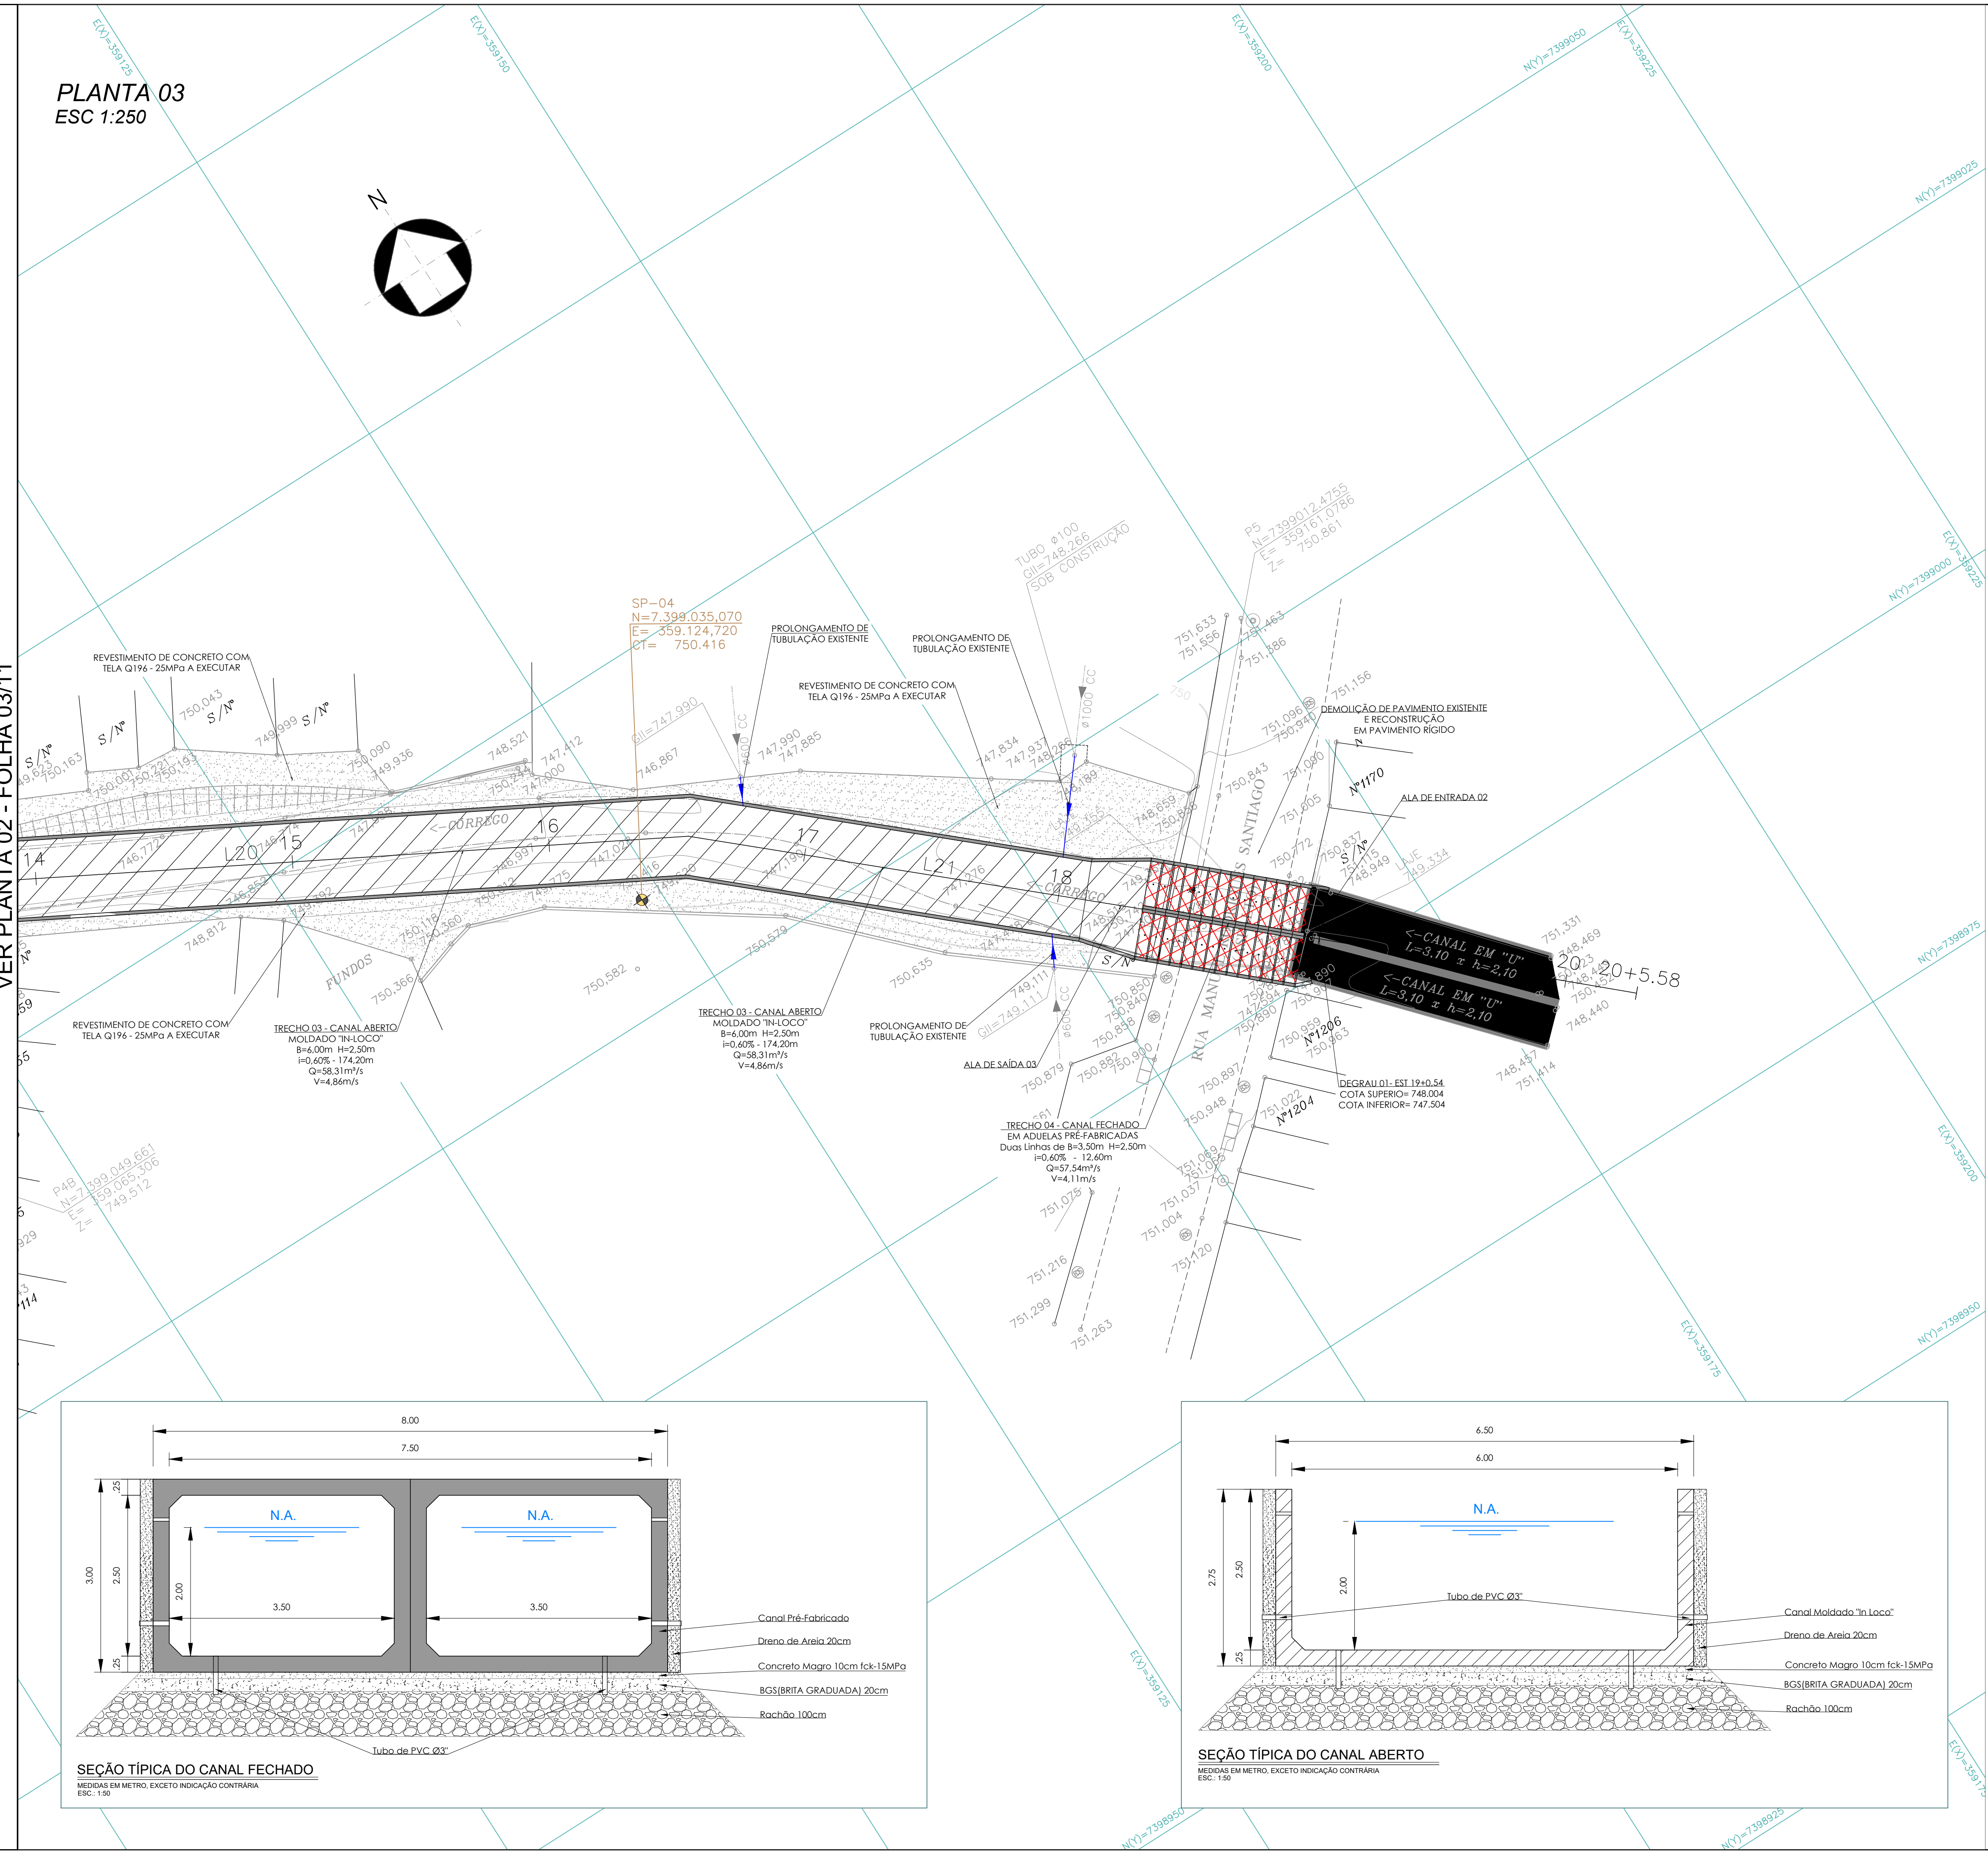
PLANTA 03
ESC 1:250

N

VER PLANTA 02 - FOLHA 03/11

E(X)=359125
E(X)=359150
E(X)=359200
E(X)=359225
N(Y)=7399050
N(Y)=7399025
N(Y)=7399000
E(X)=359225
N(Y)=7398975
E(X)=359200
N(Y)=7398950
E(X)=359175
E(X)=359125
N(Y)=7398950
N(Y)=7398925
E(X)=359175

SP-04
N=7.399.035,070
E= 359.124,720
CT= 750.416

P5
N=7399012.4755
E= 359161.0786
Z= 750.861

P4B
N=7399049.661
E= 359065.306
Z= 749.512

TUBO Ø100
GII=748.266
SOB CONSTRUÇÃO

REVESTIMENTO DE CONCRETO COM TELA Q196 - 25MPa A EXECUTAR

PROLONGAMENTO DE TUBULAÇÃO EXISTENTE

PROLONGAMENTO DE TUBULAÇÃO EXISTENTE

REVESTIMENTO DE CONCRETO COM TELA Q196 - 25MPa A EXECUTAR

DEMOLIÇÃO DE PAVIMENTO EXISTENTE E RECONSTRUÇÃO EM PAVIMENTO RÍGIDO

ALA DE ENTRADA 02

Nº1170

RUA MANU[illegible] SANTIAGO

<-CÓRREGO
<-CÓRREGO
FUNDOS

L20
L21
14
15
16
17
18
20
20+5.58

S/Nº

<-CANAL EM "U" L=3,10 x h=2,10
<-CANAL EM "U" L=3,10 x h=2,10

REVESTIMENTO DE CONCRETO COM TELA Q196 - 25MPa A EXECUTAR

TRECHO 03 - CANAL ABERTO MOLDADO "IN-LOCO" B=6,00m H=2,50m i=0,60% - 174,20m Q=58,31m³/s V=4,86m/s

TRECHO 03 - CANAL ABERTO MOLDADO "IN-LOCO" B=6,00m H=2,50m i=0,60% - 174,20m Q=58,31m³/s V=4,86m/s

PROLONGAMENTO DE TUBULAÇÃO EXISTENTE

ALA DE SAÍDA 03

TRECHO 04 - CANAL FECHADO EM ADUELAS PRÉ-FABRICADAS Duas Linhas de B=3,50m H=2,50m i=0,60% - 12,60m Q=57,54m³/s V=4,11m/s

DEGRAU 01- EST 19+0,54
COTA SUPERIO= 748.004
COTA INFERIOR= 747.504

Nº1206
Nº1204

Ø600 CC
Ø1000 CC
GII=747.990
GII=749.111

8.00
7.50
N.A.
N.A.
3.50
3.50
3.00
2.50
2.00
.25
.25
Canal Pré-Fabricado
Dreno de Areia 20cm
Concreto Magro 10cm fck-15MPa
BGS(BRITA GRADUADA) 20cm
Rachão 100cm
Tubo de PVC Ø3"

SEÇÃO TÍPICA DO CANAL FECHADO
MEDIDAS EM METRO, EXCETO INDICAÇÃO CONTRÁRIA
ESC.: 1:50

6.50
6.00
N.A.
2.75
2.50
2.00
.25
Tubo de PVC Ø3"
Canal Moldado "In Loco"
Dreno de Areia 20cm
Concreto Magro 10cm fck-15MPa
BGS(BRITA GRADUADA) 20cm
Rachão 100cm

SEÇÃO TÍPICA DO CANAL ABERTO
MEDIDAS EM METRO, EXCETO INDICAÇÃO CONTRÁRIA
ESC.: 1:50